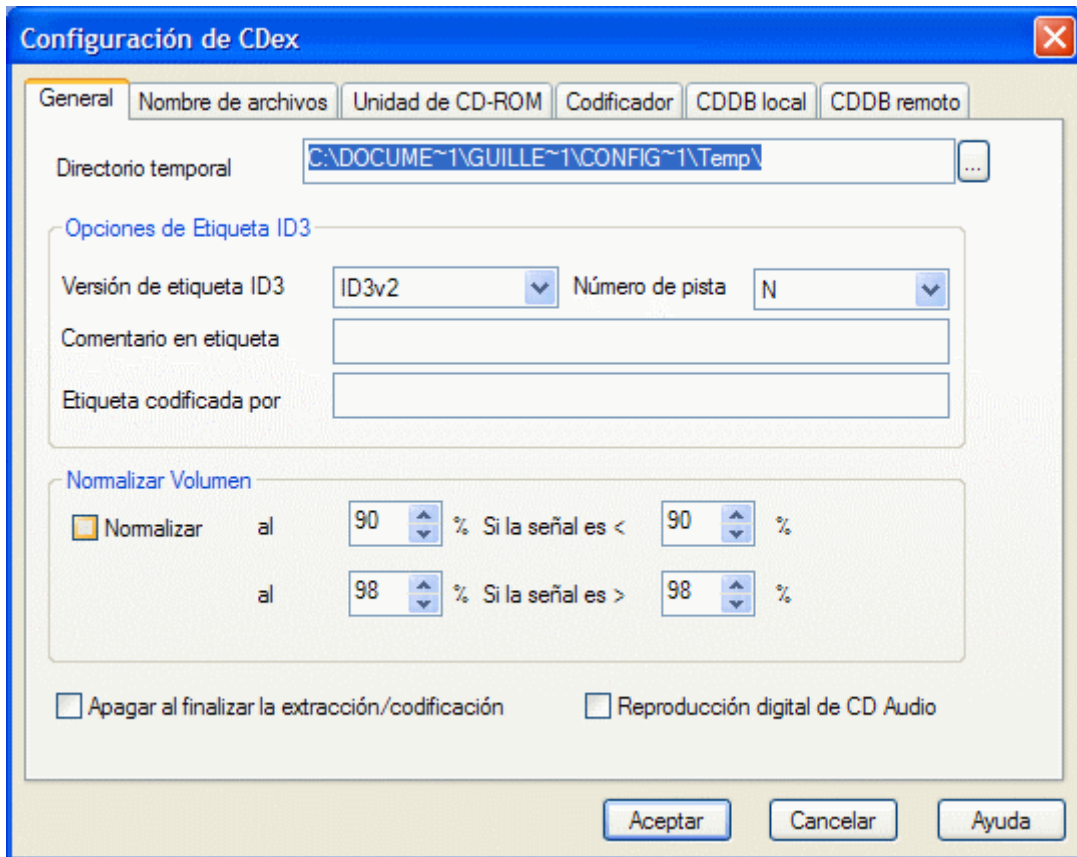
Configuración de CDex

General | Nombre de archivos | Unidad de CD-ROM | Codificador | CDDB local | CDDB remoto

Directorio temporal C:\DOCUME~1\GUILLE~1\CONFIG~1\Temp\ ...

Opciones de Etiqueta ID3

Versión de etiqueta ID3 ID3v2 Número de pista N

Comentario en etiqueta

Etiqueta codificada por

Normalizar Volumen

Normalizar al 90 % Si la señal es < 90 %

al 98 % Si la señal es > 98 %

Apagar al finalizar la extracción/codificación

Reproducción digital de CD Audio

Aceptar Cancelar Ayuda